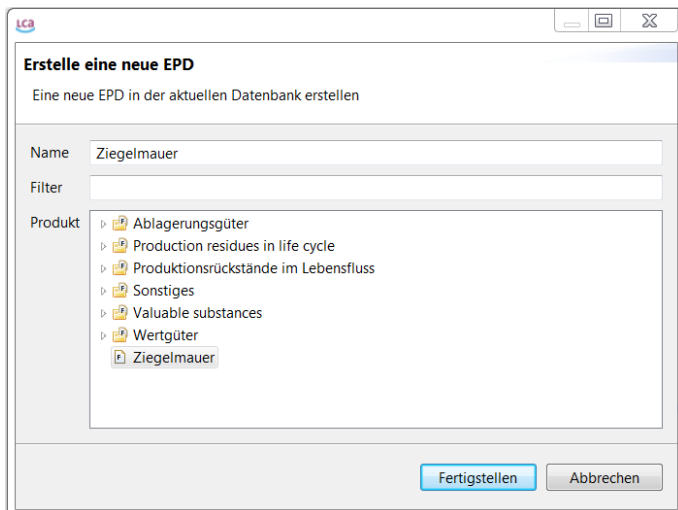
LCA

Erstelle eine neue EPD

Eine neue EPD in der aktuellen Datenbank erstellen

Name Ziegelmauer

Filter

Produkt
Ablagerungsgüter
Production residues in life cycle
Produktionsrückstände im Lebensfluss
Sonstiges
Valuable substances
Wertgüter
Ziegelmauer

Fertigstellen Abbrechen